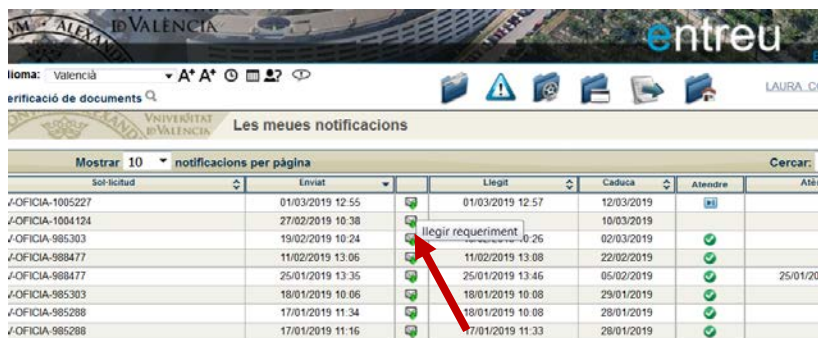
M ALEXAND
DE VALÈNCIA
entreu

lioma: Valencià
erificació de documents

LAURA .C

VNIVERSITAT DE VALÈNCIA
Les meues notificacions

Mostrar 10 notificacions per pàgina
Cercar:

| Sol·licitud | Enviat | | Llegit | Caduca | Atendre | Até |
|---|---|---|---|---|---|---|
| /-OFICIA-1005227 | 01/03/2019 12:55 | | 01/03/2019 12:57 | 12/03/2019 | | |
| /-OFICIA-1004124 | 27/02/2019 10:38 | | | 10/03/2019 | | |
| /-OFICIA-985303 | 19/02/2019 10:24 | Llegir requeriment | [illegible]:26 | 02/03/2019 | | |
| /-OFICIA-988477 | 11/02/2019 13:06 | | 11/02/2019 13:08 | 22/02/2019 | | |
| /-OFICIA-988477 | 25/01/2019 13:35 | | 25/01/2019 13:46 | 05/02/2019 | | 25/01/20 |
| /-OFICIA-985303 | 18/01/2019 10:06 | | 18/01/2019 10:08 | 29/01/2019 | | |
| /-OFICIA-985288 | 17/01/2019 11:34 | | 18/01/2019 10:08 | 28/01/2019 | | |
| /-OFICIA-985288 | 17/01/2019 11:16 | | 17/01/2019 11:33 | 28/01/2019 | | |